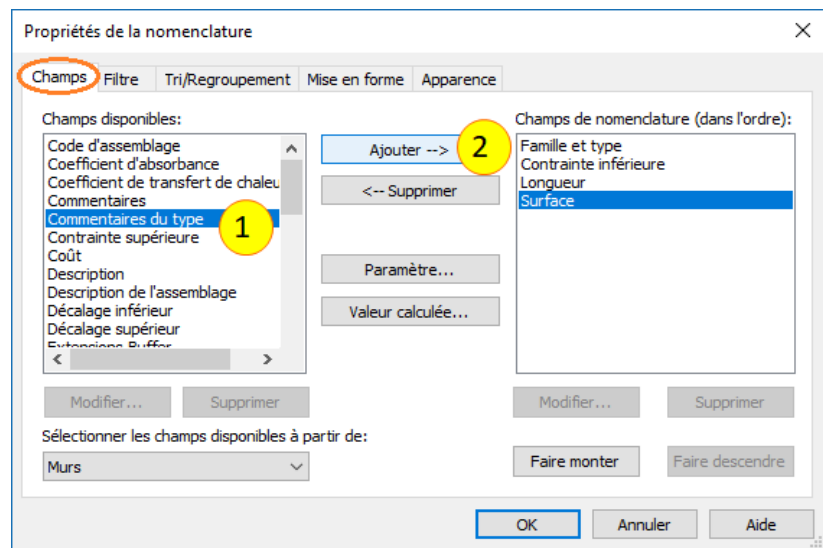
Propriétés de la nomenclature

Champs | Filtre | Tri/Regroupement | Mise en forme | Apparence

Champs disponibles:
Code d'assemblage
Coefficient d'absorbance
Coefficient de transfert de chaleu
Commentaires
Commentaires du type
Contrainte supérieure
Coût
Description
Description de l'assemblage
Décalage inférieur
Décalage supérieur
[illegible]

1

Ajouter -->
2
<-- Supprimer
Paramètre...
Valeur calculée...

Champs de nomenclature (dans l'ordre):
Famille et type
Contrainte inférieure
Longueur
Surface

Modifier... Supprimer
Modifier... Supprimer

Sélectionner les champs disponibles à partir de:
Murs

Faire monter Faire descendre

OK Annuler Aide